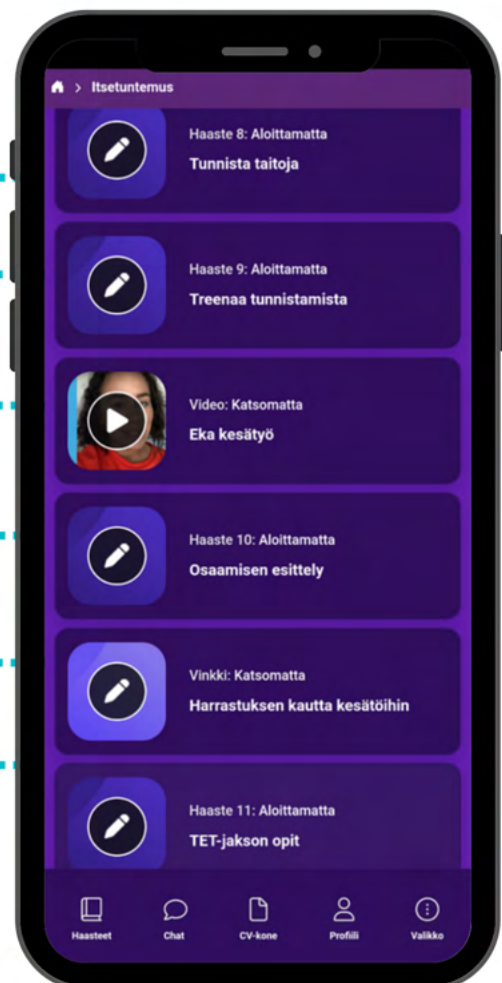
> Itsetuntemus

Haaste 8: Aloittamatta
Tunnista taitoja

Haaste 9: Aloittamatta
Treenaa tunnistamista

Video: Katsomatta
Eka kesätyö

Haaste 10: Aloittamatta
Osaamisen esittely

Vinkki: Katsomatta
Harrastuksen kautta kesätöihin

Haaste 11: Aloittamatta
TET-jakson opit

Haasteet
Chat
CV-kone
Profiili
Valikko